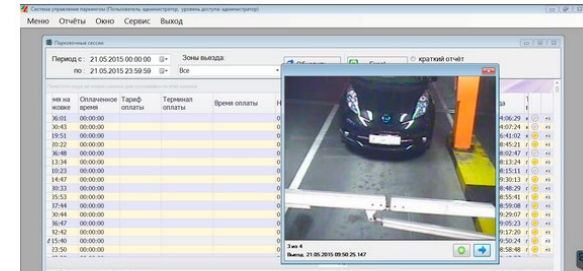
Система управления парковкой (Пользователь: администратор, уровень доступа: администратор)

Меню Отчёты Окно Сервис Выход

Парковочные сессии

Период с: 21.05.2015 00:00:00
по: 21.05.2015 23:59:59

Зоны выезда:
Все

Обновить
Excel
краткий отчёт

| ремя на ковке | Оплаченное время | Тариф оплаты | Терминал оплаты | Время оплаты | Н | да |
|---|---|---|---|---|---|---|
| 36:01 | 00:00:00 | | | | | 4:06:29 |
| 30:43 | 00:00:00 | | | | | 4:07:24 |
| 19:51 | 00:00:00 | | | | | 6:41:03 |
| 30:22 | 00:00:00 | | | | | 8:45:21 |
| 36:48 | 00:00:00 | | | | | 9:02:47 |
| 13:34 | 00:00:00 | | | | | 3:13:24 |
| 10:23 | 00:00:00 | | | | | 5:15:11 |
| 14:47 | 00:00:00 | | | | | 0:30:13 |
| 30:33 | 00:00:00 | | | | | 8:48:29 |
| 35:53 | 00:00:00 | | | | | 5:55:41 |
| 37:44 | 00:00:00 | | | | | 8:59:08 |
| 30:44 | 00:00:00 | | | | | 9:29:07 |
| 36:47 | 00:00:00 | | | | | 9:05:21 |
| 30:42 | 00:00:00 | | | | | 9:17:20 |
| 15:40 | 00:00:00 | | | | | 9:50:24 |
| 23:50 | 00:00:00 | | | | | 9:58:46 |

3 из 4
Выезд: 21.05.2015 09:50:25.147